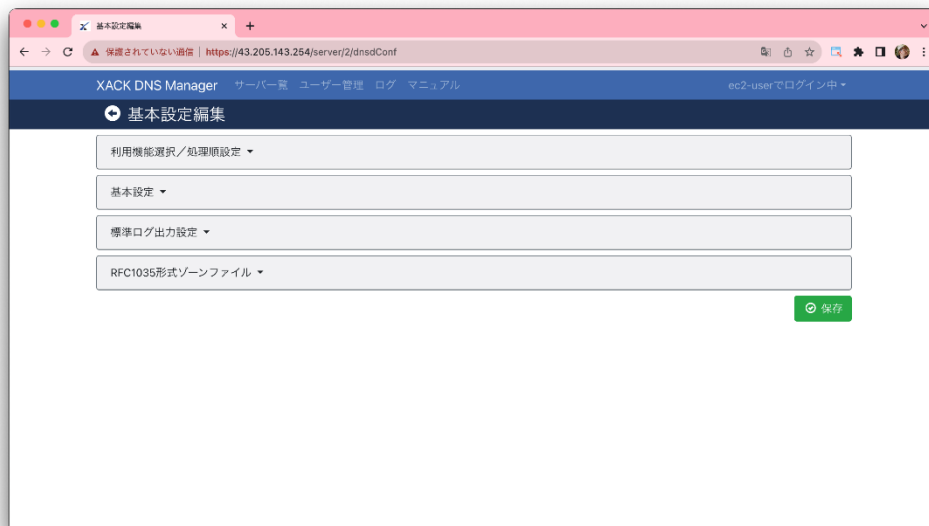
基本設定編集 ×

保護されていない通信 | https://43.205.143.254/server/2/dnsdConf

XACK DNS Manager サーバー一覧 ユーザー管理 ログ マニュアル ec2-userでログイン中

基本設定編集

利用機能選択／処理順設定

基本設定

標準ログ出力設定

RFC1035形式ゾーンファイル

保存